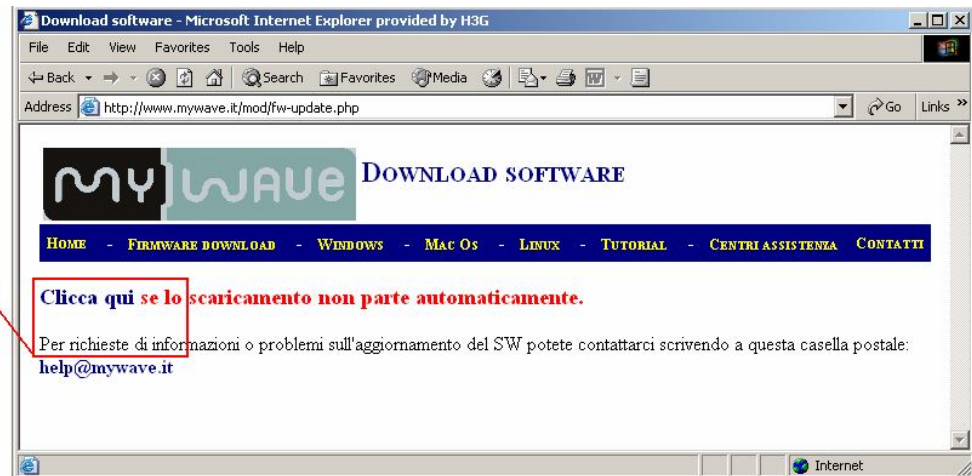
Download software - Microsoft Internet Explorer provided by H3G

File Edit View Favorites Tools Help

Back Search Favorites Media

Address http://www.mywave.it/mod/fw-update.php Go Links »

MY WAVE DOWNLOAD SOFTWARE

HOME - FIRMWARE DOWNLOAD - WINDOWS - MAC OS - LINUX - TUTORIAL - CENTRI ASSISTENZA CONTATTI

Clicca qui se lo scaricamento non parte automaticamente.

Per richieste di informazioni o problemi sull'aggiornamento del SW potete contattarci scrivendo a questa casella postale: help@mywave.it

Internet